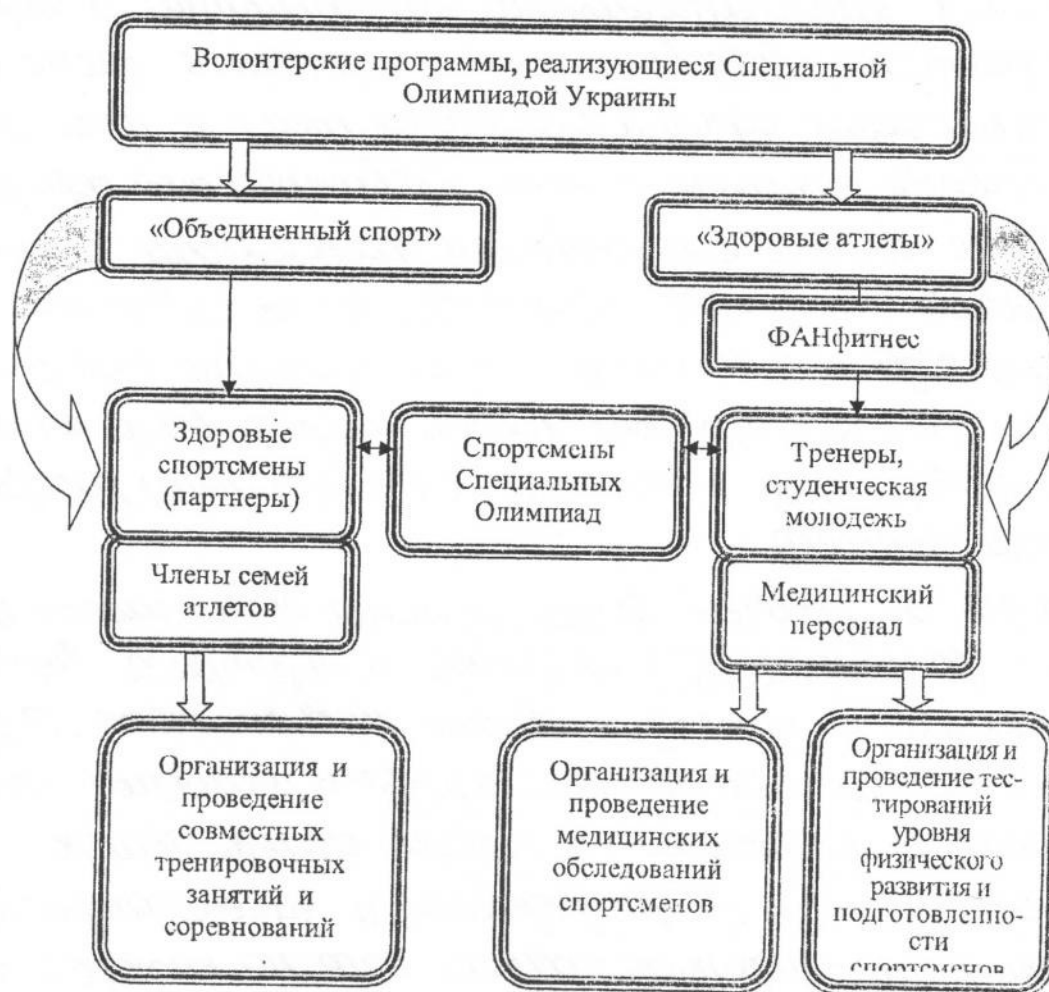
Волонтерские программы, реализующиеся Специальной Олимпиадой Украины

«Объединенный спорт»

«Здоровые атлеты»

ФАНфитнес

Здоровые спортсмены (партнеры)

Спортсмены Специальных Олимпиад

Тренеры, студенческая молодежь

Члены семей атлетов

Медицинский персонал

Организация и проведение совместных тренировочных занятий и соревнований

Организация и проведение медицинских обследований спортсменов

Организация и проведение тестирований уровня физического развития и подготовленности спортсменов